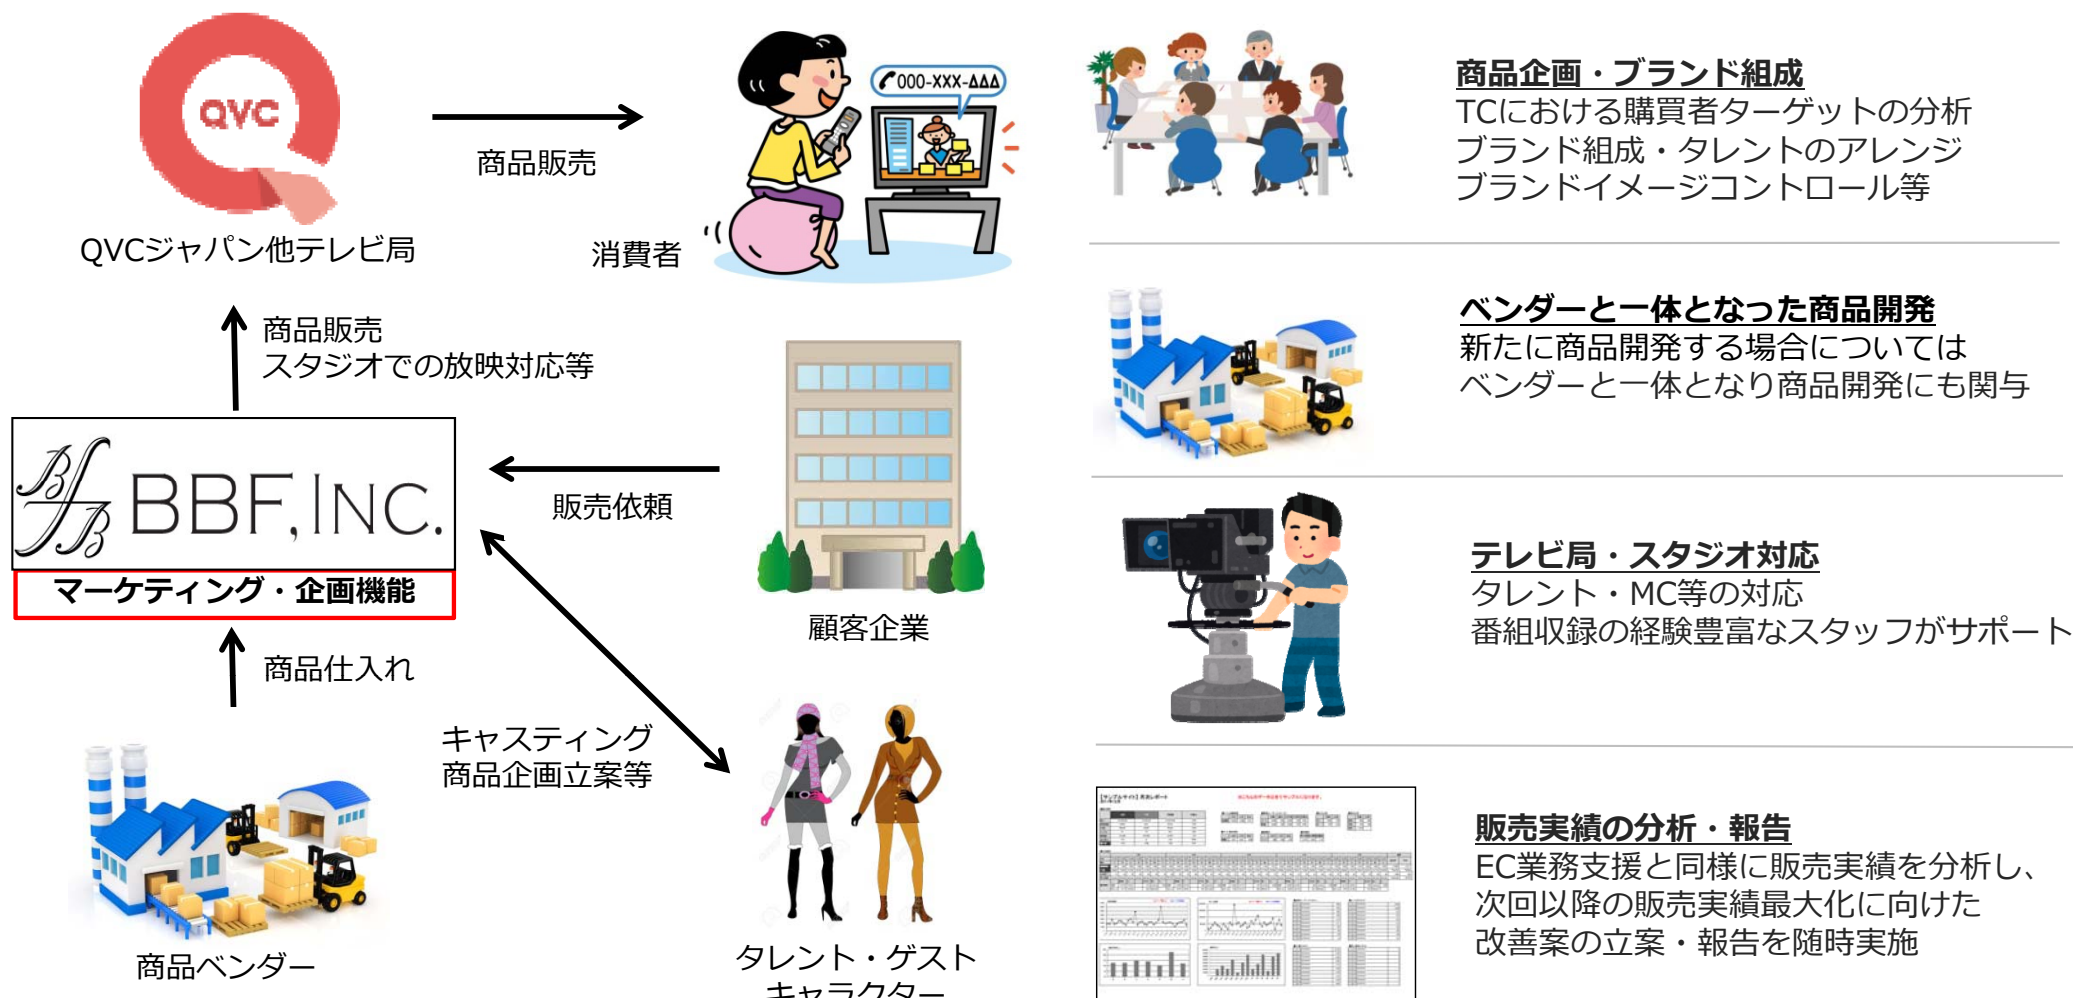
QVC

QVCジャパン他テレビ局

商品販売

000-XXX-ΔΔΔ

消費者

商品販売
スタジオでの放映対応等

BBF,INC.

マーケティング・企画機能

販売依頼

顧客企業

商品仕入れ

キャスティング
商品企画立案等

商品ベンダー

タレント・ゲスト
キャラクター

商品企画・ブランド組成
TCにおける購買者ターゲットの分析
ブランド組成・タレントのアレンジ
ブランドイメージコントロール等

ベンダーと一体となった商品開発
新たに商品開発する場合については
ベンダーと一体となり商品開発にも関与

テレビ局・スタジオ対応
タレント・MC等の対応
番組収録の経験豊富なスタッフがサポート

販売実績の分析・報告
EC業務支援と同様に販売実績を分析し、
次回以降の販売実績最大化に向けた
改善案の立案・報告を随時実施